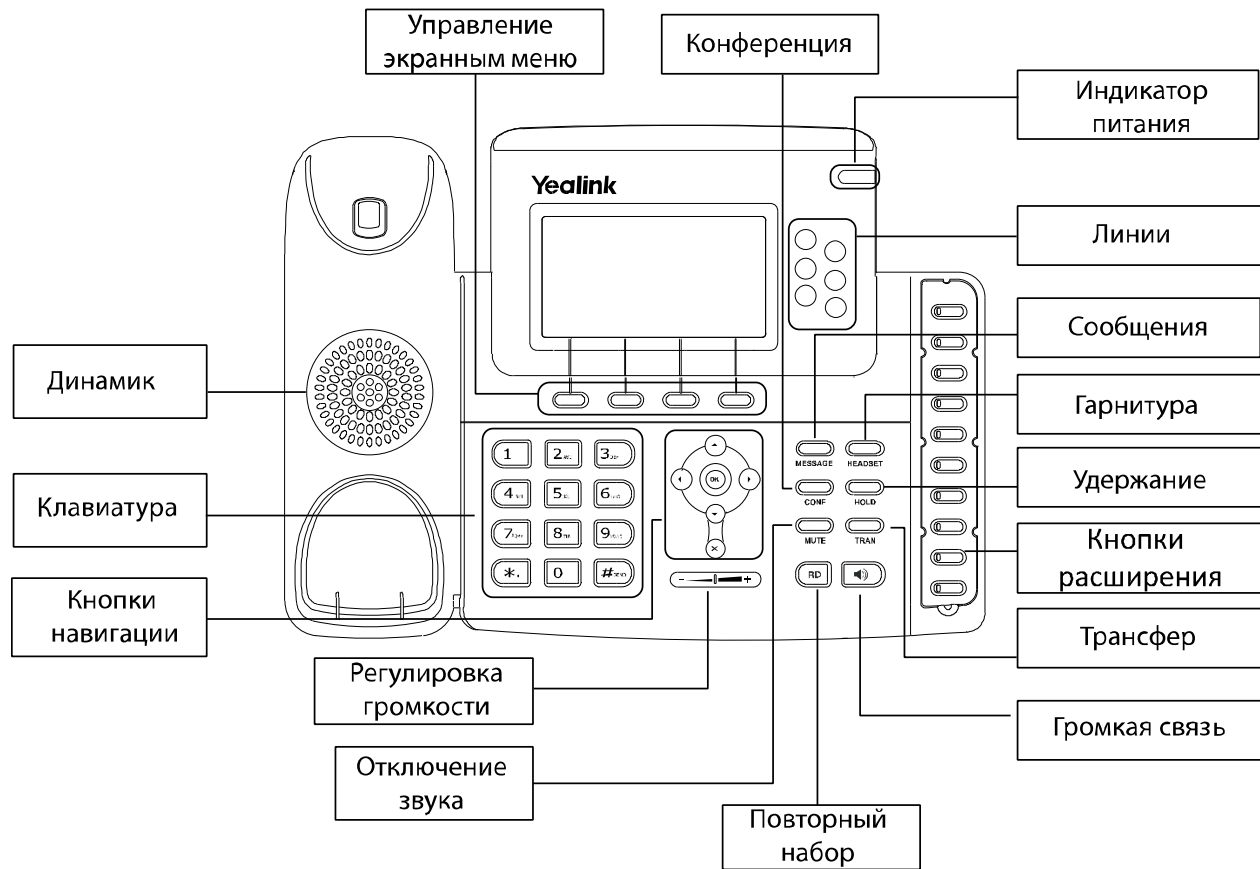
Управление экранным меню

Конференция

Индикатор питания

Yealink

Линии

Сообщения

Динамик

Гарнитура

MESSAGE

HEADSET

Удержание

CONF

HOLD

Клавиатура

MUTE

TRAN

Кнопки расширения

Кнопки навигации

RD

Трансфер

Регулировка громкости

Громкая связь

Отключение звука

Повторный набор